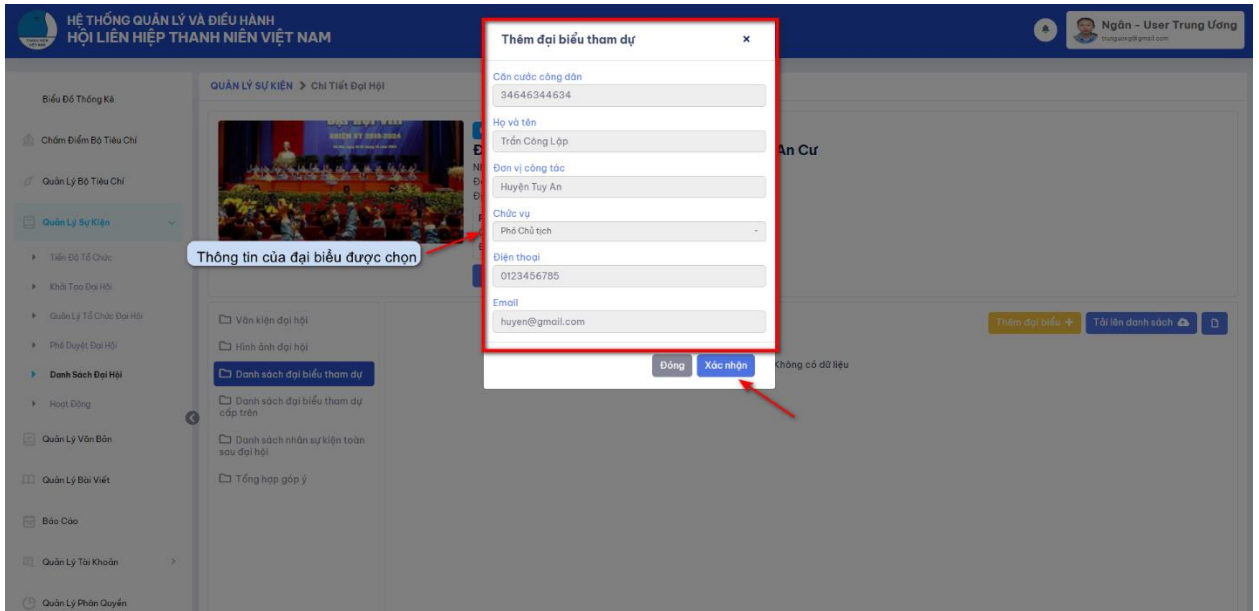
HỆ THỐNG QUẢN LÝ VÀ ĐIỀU HÀNH
HỘI LIÊN HIỆP THANH NIÊN VIỆT NAM

Ngân - User Trung Ương
trunguong@gmail.com

Biểu Đồ Thống Kê
Chấm Điểm Bộ Tiêu Chí
Quản Lý Bộ Tiêu Chí
Quản Lý Sự Kiện
Tiến Độ Tổ Chức
Khởi Tạo Đại Hội
Quản Lý Tổ Chức Đại Hội
Phê Duyệt Đại Hội
Danh Sách Đại Hội
Hoạt Động
Quản Lý Văn Bản
Quản Lý Bài Viết
Báo Cáo
Quản Lý Tài Khoản
Quản Lý Phân Quyền

QUẢN LÝ SỰ KIỆN > Chi Tiết Đại Hội

An Cư

Thông tin của đại biểu được chọn

Văn kiện đại hội
Hình ảnh đại hội
Danh sách đại biểu tham dự
Danh sách đại biểu tham dự cấp trên
Danh sách nhân sự kiện toàn sau đại hội
Tổng hợp góp ý

Thêm đại biểu +
Tải lên danh sách
Không có dữ liệu

Thêm đại biểu tham dự ×
Căn cước công dân
34646344634
Họ và tên
Trần Công Lập
Đơn vị công tác
Huyện Tuy An
Chức vụ
Phó Chủ tịch
Điện thoại
0123456785
Email
huyen@gmail.com
Đóng
Xác nhận